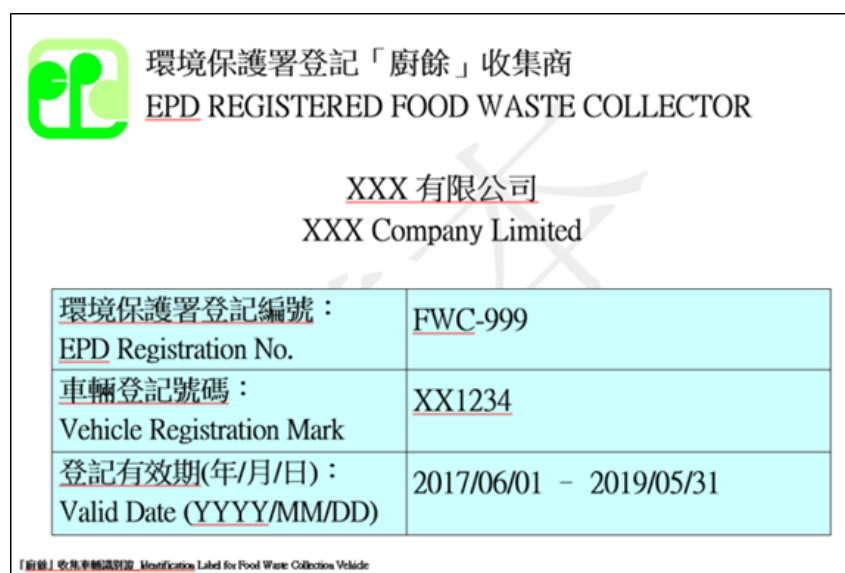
環境保護署登記「廚餘」收集商
EPD REGISTERED FOOD WASTE COLLECTOR

XXX 有限公司
XXX Company Limited

| 環境保護署登記編號：<br>EPD Registration No. | FWC-999 |
|---|---|
| 車輛登記號碼：<br>Vehicle Registration Mark | XX1234 |
| 登記有效期(年/月/日)：<br>Valid Date (YYYY/MM/DD) | 2017/06/01 – 2019/05/31 |

「廚餘」收集車輛識別證 Identification Label for Food Waste Collection Vehicle